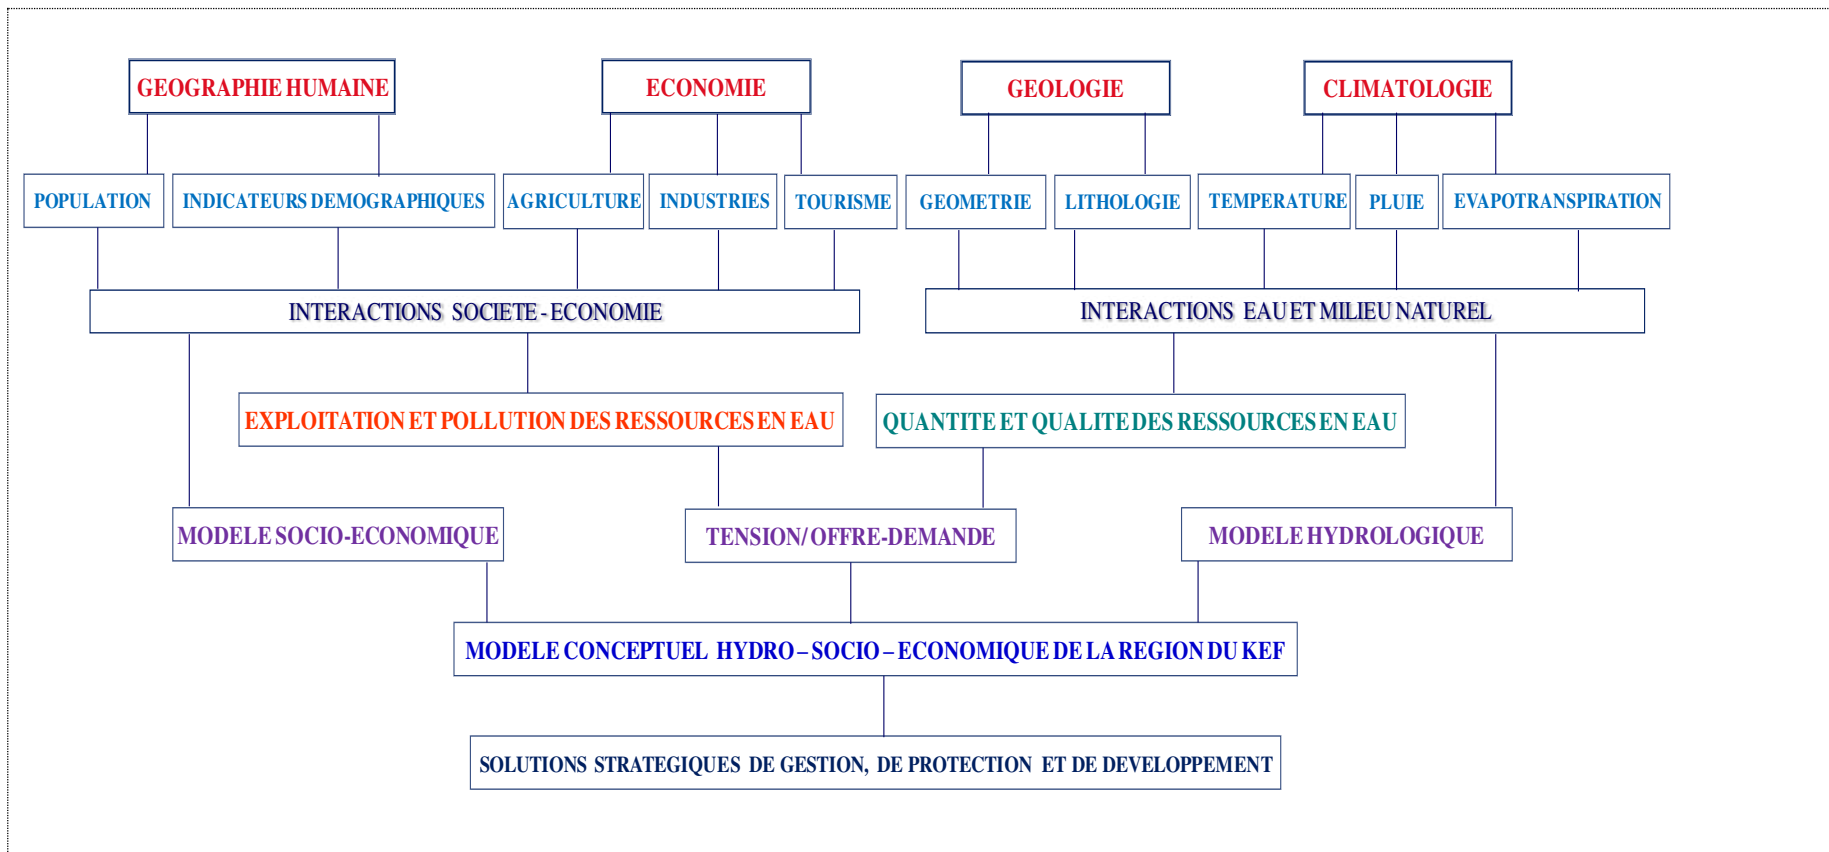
GEOGRAPHIE HUMAINE

ECONOMIE

GEOLOGIE

CLIMATOLOGIE

POPULATION

INDICATEURS DEMOGRAPHIQUES

AGRICULTURE

INDUSTRIES

TOURISME

GEOMETRIE

LITHOLOGIE

TEMPERATURE

PLUIE

EVAPOTRANSPIRATION

INTERACTIONS SOCIETE - ECONOMIE

INTERACTIONS EAU ET MILIEU NATUREL

EXPLOITATION ET POLLUTION DES RESSOURCES EN EAU

QUANTITE ET QUALITE DES RESSOURCES EN EAU

MODELE SOCIO-ECONOMIQUE

TENSION/ OFFRE-DEMANDE

MODELE HYDROLOGIQUE

MODELE CONCEPTUEL HYDRO – SOCIO – ECONOMIQUE DE LA REGION DU KEF

SOLUTIONS STRATEGIQUES DE GESTION, DE PROTECTION ET DE DEVELOPPEMENT